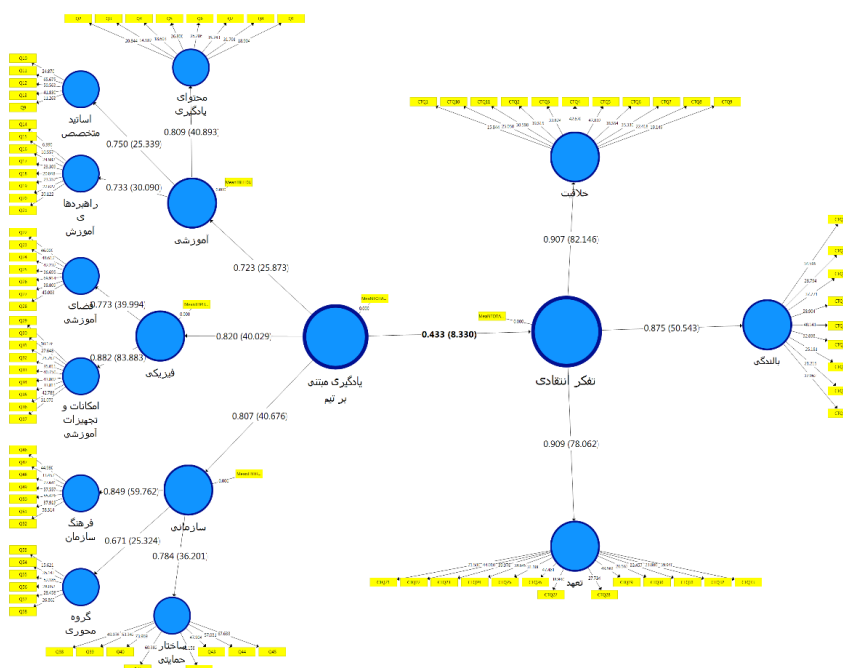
محتوای یادگیری

اساتید متخصص

راهبردها ی آموزش

آموزشی

فضای آموزشی

فیزیکی

امکانات و تجهیزات آموزشی

فرهنگ سازمان

سازمانی

گروه محوری

ساختار حمایتی

یادگیری مبتنی بر تیم

تفکر انتقادی

خلاقیت

بالندگی

تعهد

0.809 (40.893)

0.750 (25.339)

0.733 (30.090)

0.723 (25.873)

0.773 (39.994)

0.820 (40.029)

0.882 (83.883)

0.807 (40.676)

0.849 (59.762)

0.671 (25.324)

0.784 (36.201)

0.433 (8.330)

0.907 (82.146)

0.875 (50.543)

0.909 (78.062)